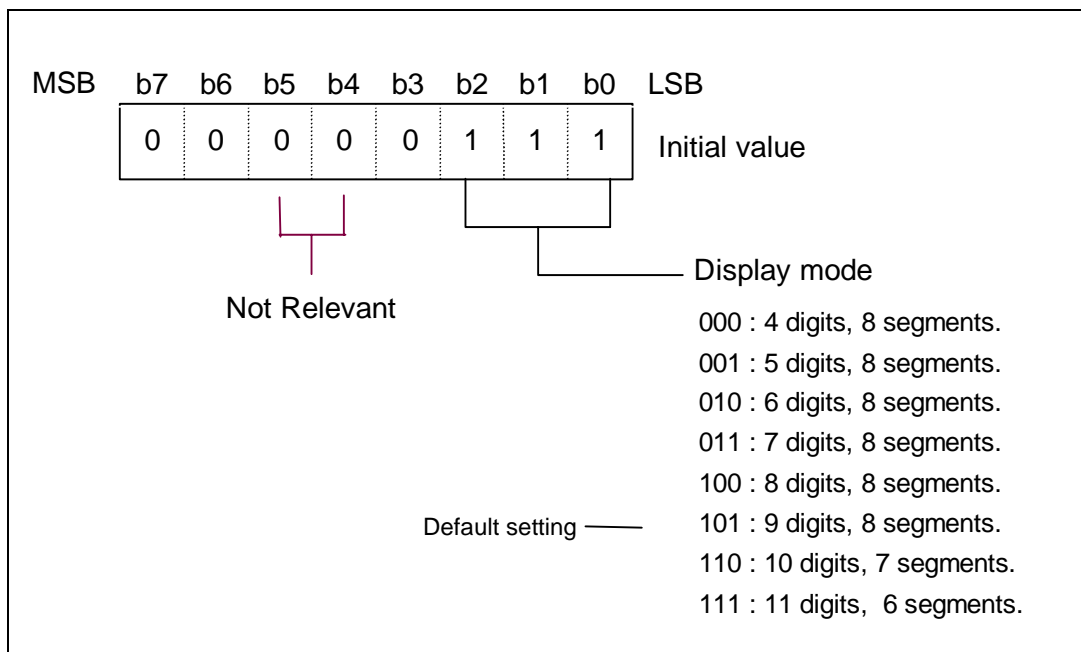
MSB b7 b6 b5 b4 b3 b2 b1 b0 LSB

| 0 | 0 | 0 | 0 | 0 | 1 | 1 | 1 |
|---|---|---|---|---|---|---|---|

Initial value

Not Relevant

Display mode

000 : 4 digits, 8 segments.
001 : 5 digits, 8 segments.
010 : 6 digits, 8 segments.
011 : 7 digits, 8 segments.
100 : 8 digits, 8 segments.
Default setting
101 : 9 digits, 8 segments.
110 : 10 digits, 7 segments.
111 : 11 digits, 6 segments.